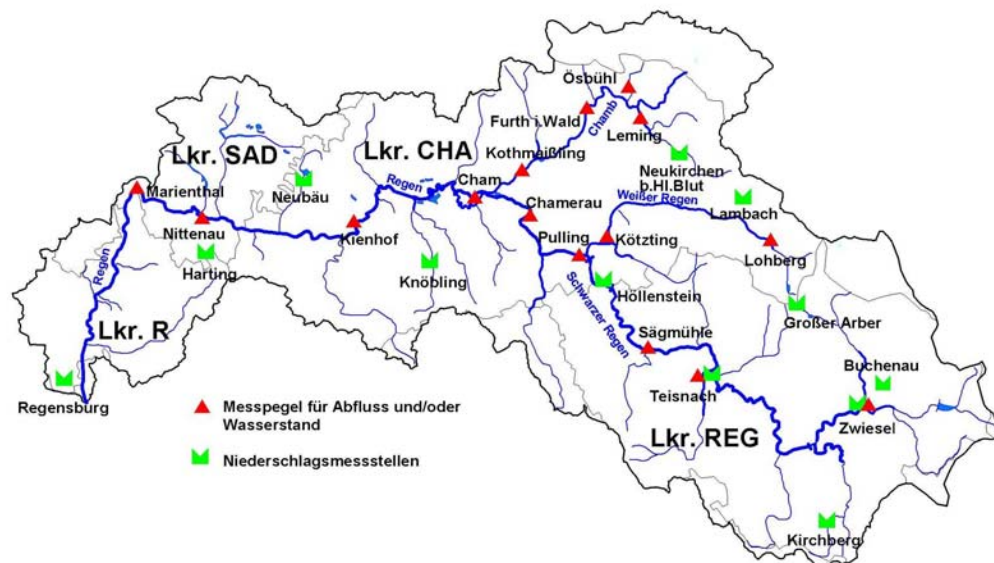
Ösbühl
Furth i.Wald
Chamb
Leming
Lkr. SAD
Lkr. CHA
Kothmaißling
Neukirchen b.Hl.Blut
Marienthal
Neubäu
Regen
Cham
Chamerau
Weißer Regen
Lambach
Nittenau
Kienhof
Pulling
Kötzting
Lohberg
Harting
Knöbling
Höllenstein
Regen
Schwarzer Regen
Großer Arber
Lkr. R
Sägmühle
Buchenau
Regensburg
Teisnach
Zwiesel
Messpegel für Abfluss und/oder Wasserstand
Lkr. REG
Niederschlagsmessstellen
Kirchberg